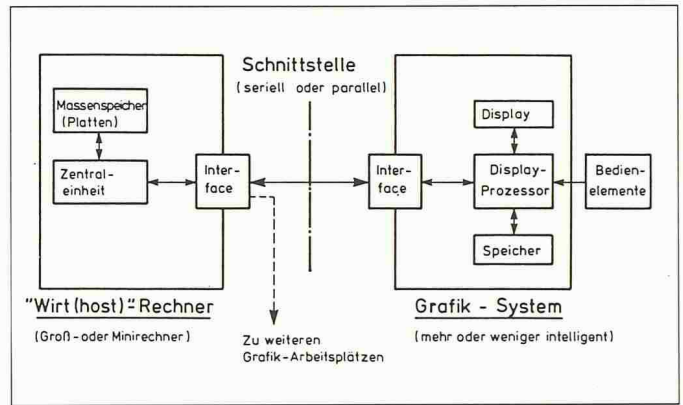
Schnittstelle
(seriell oder parallel)

Massenspeicher (Platten)

Zentraleinheit

Interface

Interface

Display

Display-Prozessor

Bedienelemente

Speicher

"Wirt (host)"-Rechner

(Groß- oder Minirechner)

Zu weiteren Grafik-Arbeitsplätzen

Grafik - System

(mehr oder weniger intelligent)